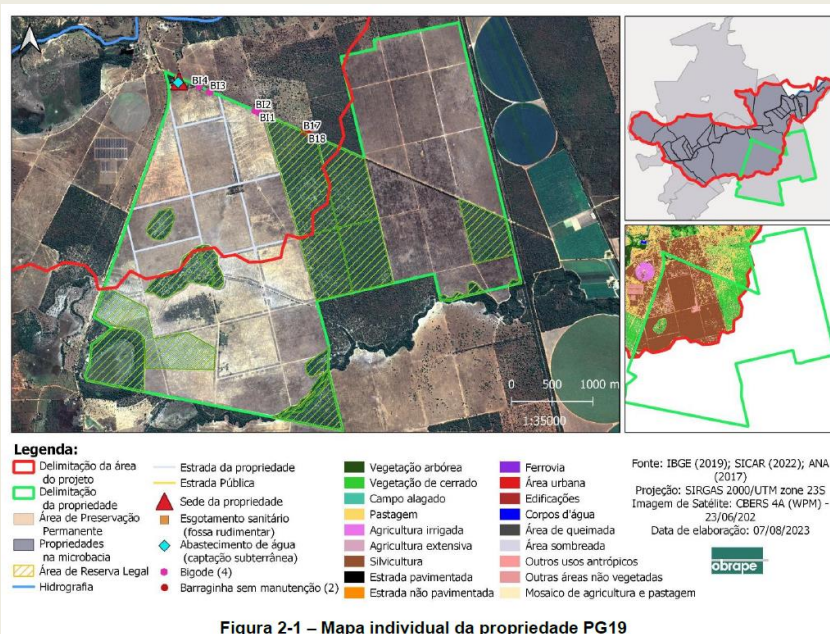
BI4 BI3
BI2
BI1
BI7
BI8
0 500 1000 m
1:35000

Legenda:
Delimitação da área do projeto
Delimitação da propriedade
Área de Preservação Permanente
Propriedades na microbacia
Área de Reserva Legal
Hidrografia
Estrada da propriedade
Estrada Pública
Sede da propriedade
Esgotamento sanitário (fossa rudimentar)
Abastecimento de água (captação subterrânea)
Bigode (4)
Barraginha sem manutenção (2)
Vegetação arbórea
Vegetação de cerrado
Campo alagado
Pastagem
Agricultura irrigada
Agricultura extensiva
Silvicultura
Estrada pavimentada
Estrada não pavimentada
Ferrovia
Área urbana
Edificações
Corpos d'água
Área de queimada
Área sombreada
Outros usos antrópicos
Outras áreas não vegetadas
Mosaico de agricultura e pastagem

Fonte: IBGE (2019); SICAR (2022); ANA (2017)
Projeção: SIRGAS 2000/UTM zone 23S
Imagem de Satélite: CBERS 4A (WPM) - 23/06/202
Data de elaboração: 07/08/2023
obrape

Figura 2-1 – Mapa individual da propriedade PG19